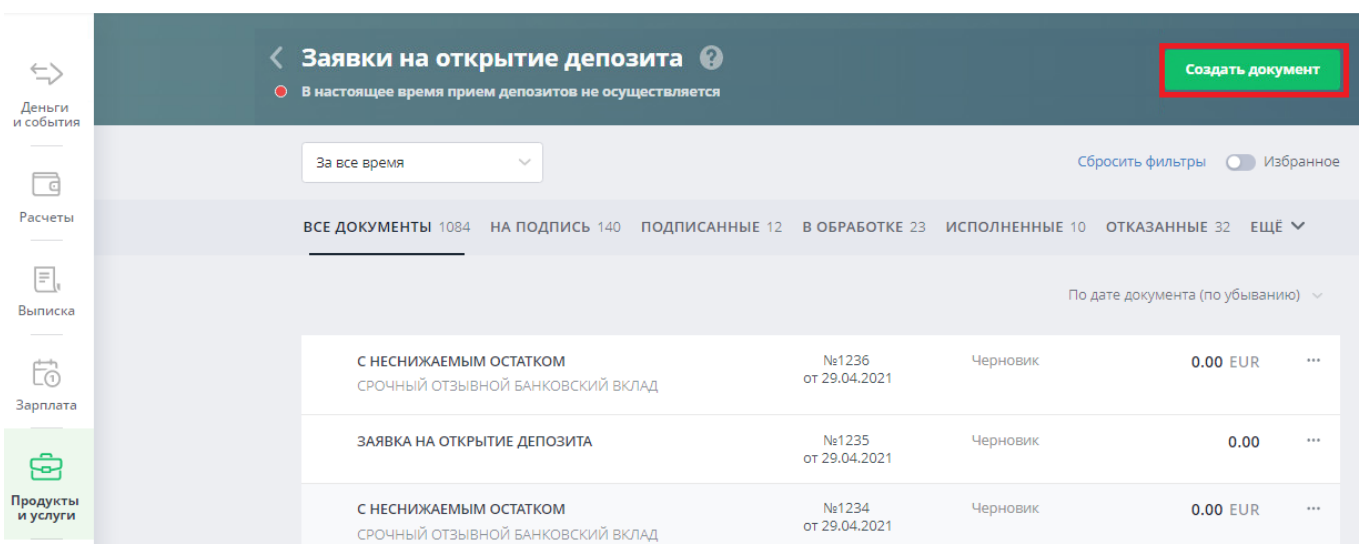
Деньги и события

Расчеты

Выписка

Зарплата

Продукты и услуги

Заявки на открытие депозита

В настоящее время прием депозитов не осуществляется

Создать документ

За все время

Сбросить фильтры Избранное

ВСЕ ДОКУМЕНТЫ 1084 НА ПОДПИСЬ 140 ПОДПИСАННЫЕ 12 В ОБРАБОТКЕ 23 ИСПОЛНЕННЫЕ 10 ОТКАЗАННЫЕ 32 ЕЩЁ

По дате документа (по убыванию)

| С НЕСНИЖАЕМЫМ ОСТАТКОМ СРОЧНЫЙ ОТЗЫВНОЙ БАНКОВСКИЙ ВКЛАД | №1236 от 29.04.2021 | Черновик | 0.00 EUR | ··· |
|---|---|---|---|---|
| ЗАЯВКА НА ОТКРЫТИЕ ДЕПОЗИТА | №1235 от 29.04.2021 | Черновик | 0.00 | ··· |
| С НЕСНИЖАЕМЫМ ОСТАТКОМ СРОЧНЫЙ ОТЗЫВНОЙ БАНКОВСКИЙ ВКЛАД | №1234 от 29.04.2021 | Черновик | 0.00 EUR | ··· |